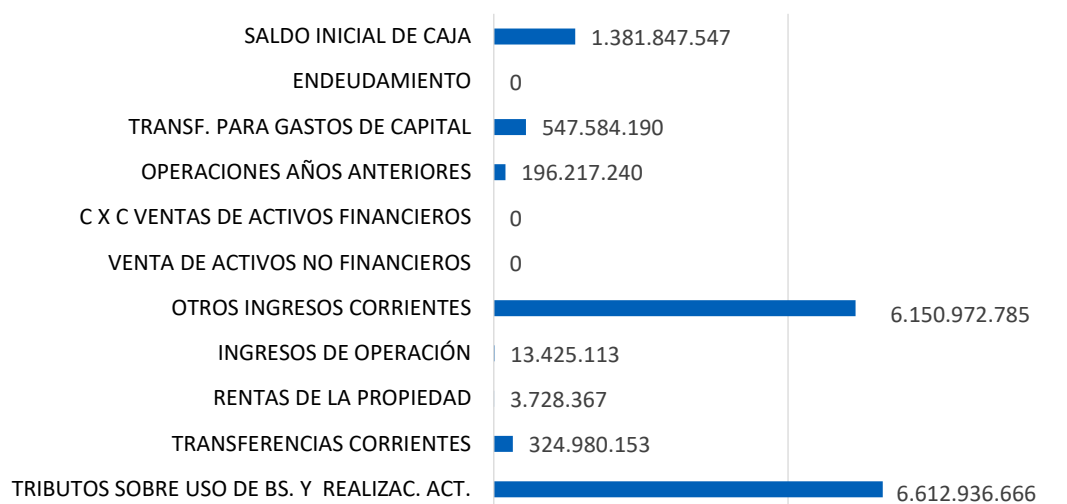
SALDO INICIAL DE CAJA 1.381.847.547

ENDEUDAMIENTO 0

TRANSF. PARA GASTOS DE CAPITAL 547.584.190

OPERACIONES AÑOS ANTERIORES 196.217.240

C X C VENTAS DE ACTIVOS FINANCIEROS 0

VENTA DE ACTIVOS NO FINANCIEROS 0

OTROS INGRESOS CORRIENTES 6.150.972.785

INGRESOS DE OPERACIÓN 13.425.113

RENTAS DE LA PROPIEDAD 3.728.367

TRANSFERENCIAS CORRIENTES 324.980.153

TRIBUTOS SOBRE USO DE BS. Y REALIZAC. ACT. 6.612.936.666